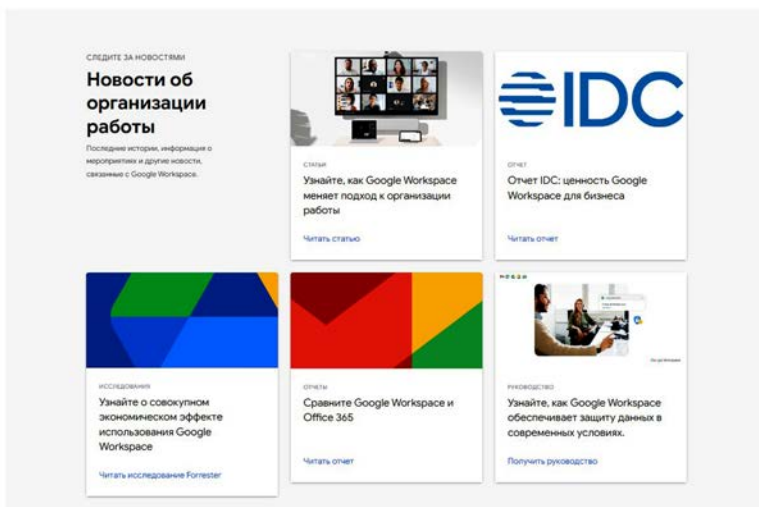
СЛЕДИТЕ ЗА НОВОСТЯМИ

Новости об организации работы

Последние истории, информация о мероприятиях и другие новости, связанные с Google Workspace.

СТАТЬИ

Узнайте, как Google Workspace меняет подход к организации работы

Читать статью

IDC

ОТЧЕТ

Отчет IDC: ценность Google Workspace для бизнеса

Читать отчет

ИССЛЕДОВАНИЯ

Узнайте о совокупном экономическом эффекте использования Google Workspace

Читать исследование Forrester

ОТЧЕТЫ

Сравните Google Workspace и Office 365

Читать отчет

РУКОВОДСТВО

Узнайте, как Google Workspace обеспечивает защиту данных в современных условиях.

Получить руководство